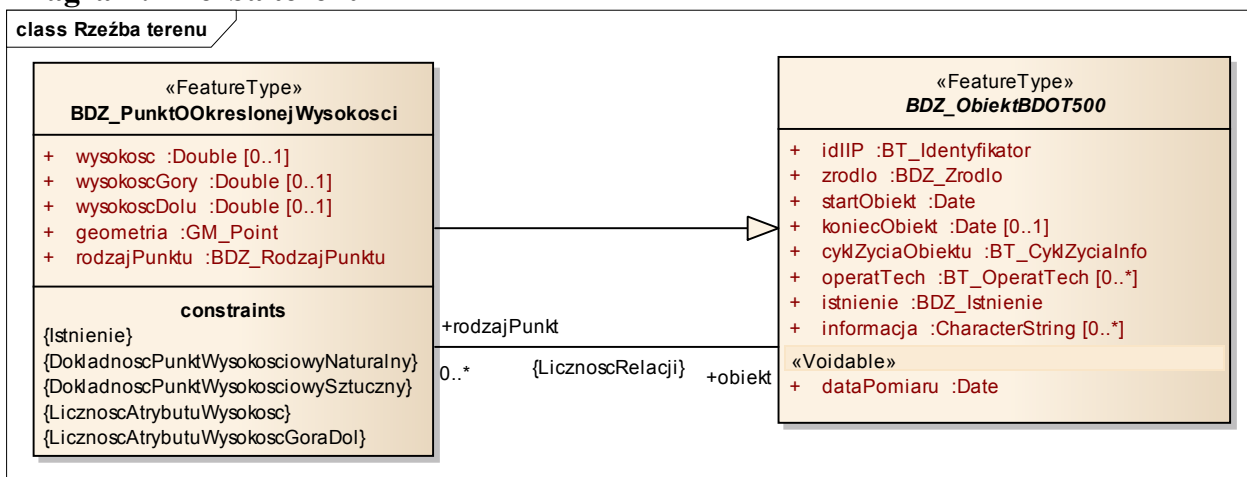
class Rzeźba terenu

«FeatureType»
BDZ_PunktOOkreslonejWysokosci

+ wysokosc :Double [0..1]
+ wysokoscGory :Double [0..1]
+ wysokoscDolu :Double [0..1]
+ geometria :GM_Point
+ rodzajPunktu :BDZ_RodzajPunktu

constraints
{Istnienie}
{DokladnoscPunktWysokosciowyNaturalny}
{DokladnoscPunktWysokosciowySztuczny}
{LicznoscAtrybutuWysokosc}
{LicznoscAtrybutuWysokoscGoraDol}

+rodzajPunkt
0..*
{LicznoscRelacji}
+obiekt

«FeatureType»
BDZ_ObiektBDOT500

+ idIIP :BT_Identyfikator
+ zrodlo :BDZ_Zrodlo
+ startObiekt :Date
+ koniecObiekt :Date [0..1]
+ cyklZyciaObiektu :BT_CyklZyciaInfo
+ operatTech :BT_OperatTech [0..*]
+ istnienie :BDZ_Istnienie
+ informacja :CharacterString [0..*]
«Voidable»
+ dataPomiaru :Date